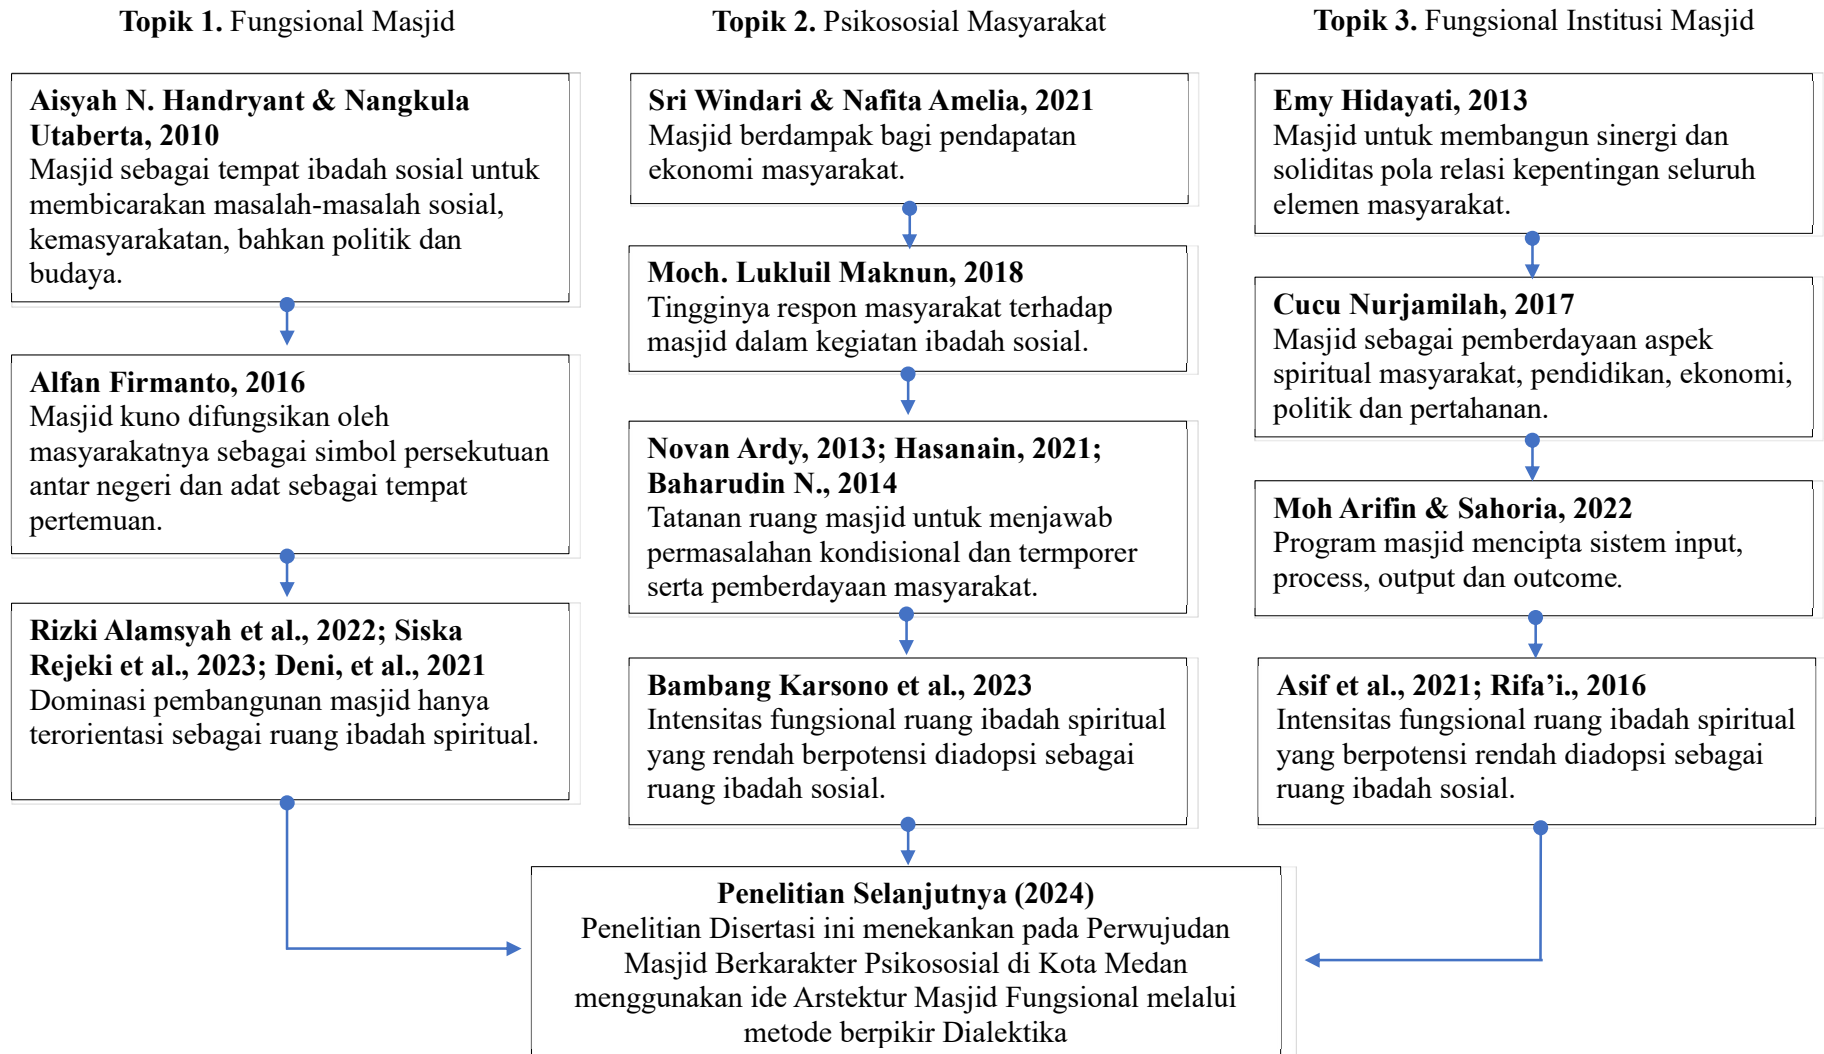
**Topik 1.** Fungsional Masjid

**Aisyah N. Handryant & Nangkula Utaberta, 2010**
Masjid sebagai tempat ibadah sosial untuk membicarakan masalah-masalah sosial, kemasyarakatan, bahkan politik dan budaya.

**Alfan Firmanto, 2016**
Masjid kuno difungsikan oleh masyarakatnya sebagai simbol persekutuan antar negeri dan adat sebagai tempat pertemuan.

**Rizki Alamsyah et al., 2022; Siska Rejeki et al., 2023; Deni, et al., 2021**
Dominasi pembangunan masjid hanya terorientasi sebagai ruang ibadah spiritual.

**Topik 2.** Psikososial Masyarakat

**Sri Windari & Nafita Amelia, 2021**
Masjid berdampak bagi pendapatan ekonomi masyarakat.

**Moch. Lukluil Maknun, 2018**
Tingginya respon masyarakat terhadap masjid dalam kegiatan ibadah sosial.

**Novan Ardy, 2013; Hasanain, 2021; Baharudin N., 2014**
Tatanan ruang masjid untuk menjawab permasalahan kondisional dan termporer serta pemberdayaan masyarakat.

**Bambang Karsono et al., 2023**
Intensitas fungsional ruang ibadah spiritual yang rendah berpotensi diadopsi sebagai ruang ibadah sosial.

**Topik 3.** Fungsional Institusi Masjid

**Emy Hidayati, 2013**
Masjid untuk membangun sinergi dan soliditas pola relasi kepentingan seluruh elemen masyarakat.

**Cucu Nurjamilah, 2017**
Masjid sebagai pemberdayaan aspek spiritual masyarakat, pendidikan, ekonomi, politik dan pertahanan.

**Moh Arifin & Sahoria, 2022**
Program masjid mencipta sistem input, process, output dan outcome.

**Asif et al., 2021; Rifa'i., 2016**
Intensitas fungsional ruang ibadah spiritual yang berpotensi rendah diadopsi sebagai ruang ibadah sosial.

**Penelitian Selanjutnya (2024)**
Penelitian Disertasi ini menekankan pada Perwujudan Masjid Berkarakter Psikososial di Kota Medan menggunakan ide Arstektur Masjid Fungsional melalui metode berpikir Dialektika